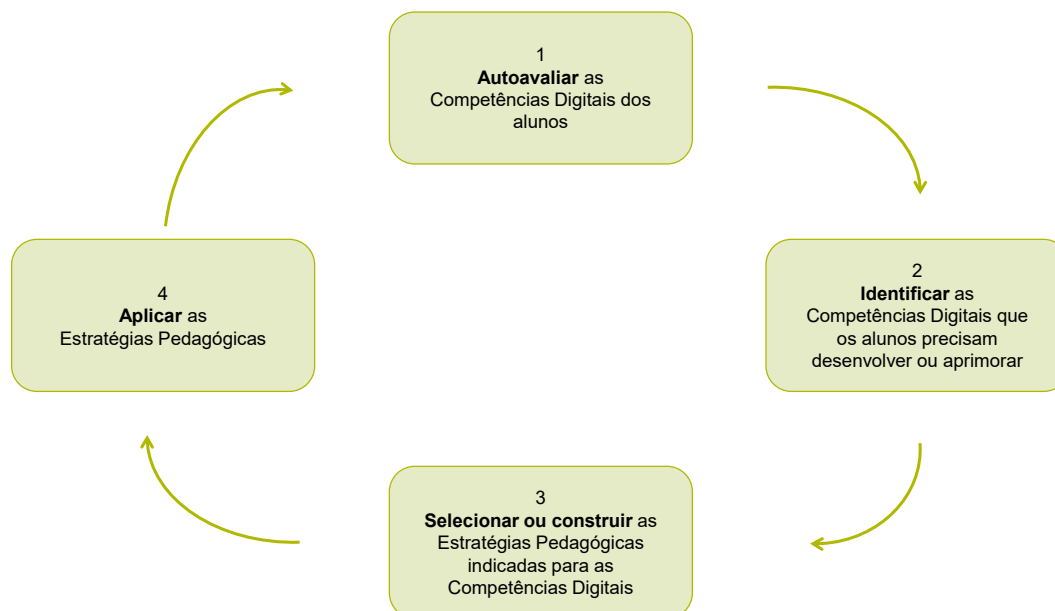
1
**Autoavaliar** as Competências Digitais dos alunos

2
**Identificar** as Competências Digitais que os alunos precisam desenvolver ou aprimorar

3
**Selecionar ou construir** as Estratégias Pedagógicas indicadas para as Competências Digitais

4
**Aplicar** as Estratégias Pedagógicas